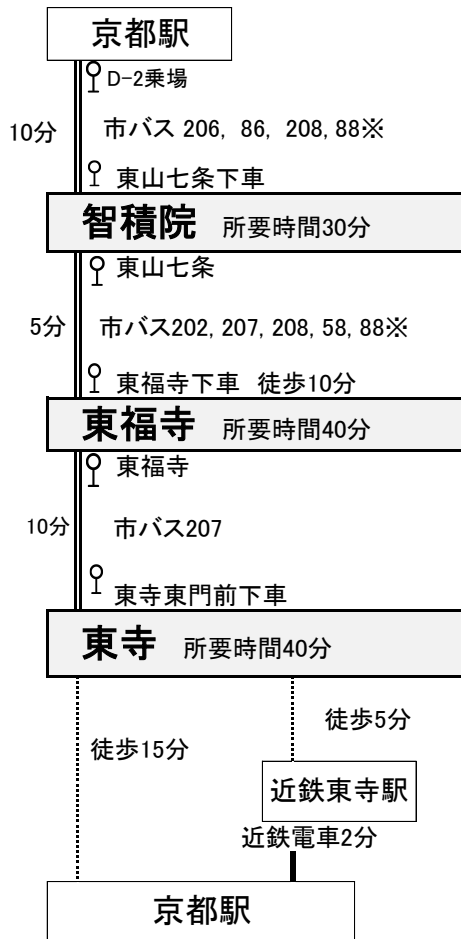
京都駅

D-2乗場

10分

市バス 206, 86, 208, 88※

東山七条下車

智積院 所要時間30分

東山七条

5分

市バス202, 207, 208, 58, 88※

東福寺下車 徒歩10分

東福寺 所要時間40分

東福寺

10分

市バス207

東寺東門前下車

東寺 所要時間40分

徒歩5分

徒歩15分

近鉄東寺駅

近鉄電車2分

京都駅